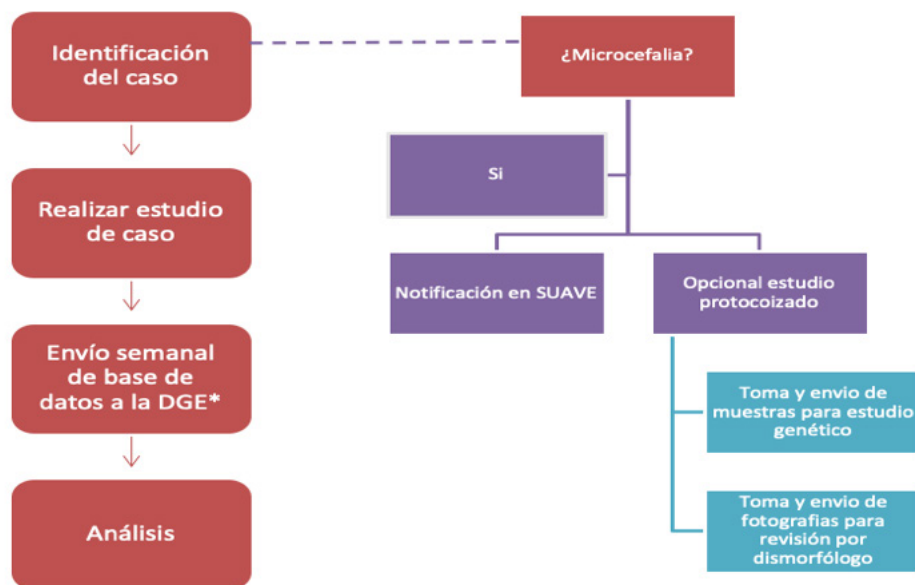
Identificación del caso

Realizar estudio de caso

Envío semanal de base de datos a la DGE*

Análisis

¿Microcefalia?

Si

Notificación en SUAVE

Opcional estudio protocoizado

Toma y envio de muestras para estudio genético

Toma y envio de fotografias para revisión por dismorfólogo